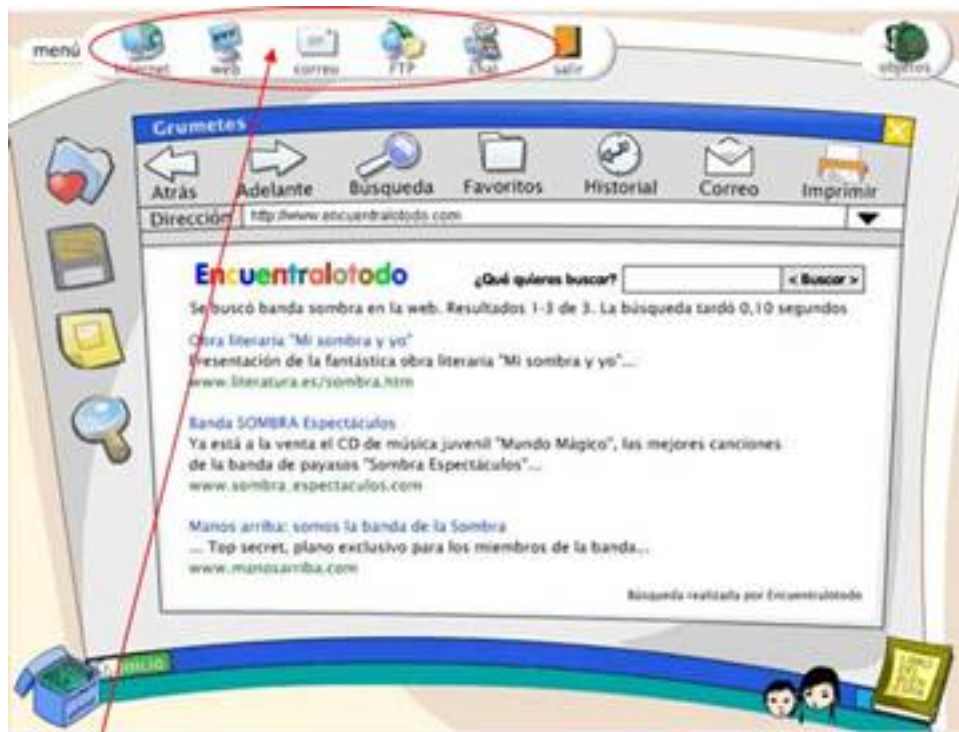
menú Internet web correo FTP chat salir objetos

Grumetes

Atrás Adelante Búsqueda Favoritos Historial Correo Imprimir

Dirección http://www.encuentralotodo.com

Encuentralotodo ¿Qué quieres buscar? < Buscar >

Se buscó banda sombra en la web. Resultados 1-3 de 3. La búsqueda tardó 0,10 segundos

Obra literaria "Mi sombra y yo"
Presentación de la fantástica obra literaria "Mi sombra y yo"...
www.literatura.es/sombra.htm

Banda SOMBRA Espectáculos
Ya está a la venta el CD de música juvenil "Mundo Mágico", las mejores canciones de la banda de payasos "Sombra Espectáculos"...
www.sombra.espectaculos.com

Manos arriba: somos la banda de la Sombra
... Top secret, plano exclusivo para los miembros de la banda...
www.manosarriba.com

Búsqueda realizada por Encuentralotodo

inicio